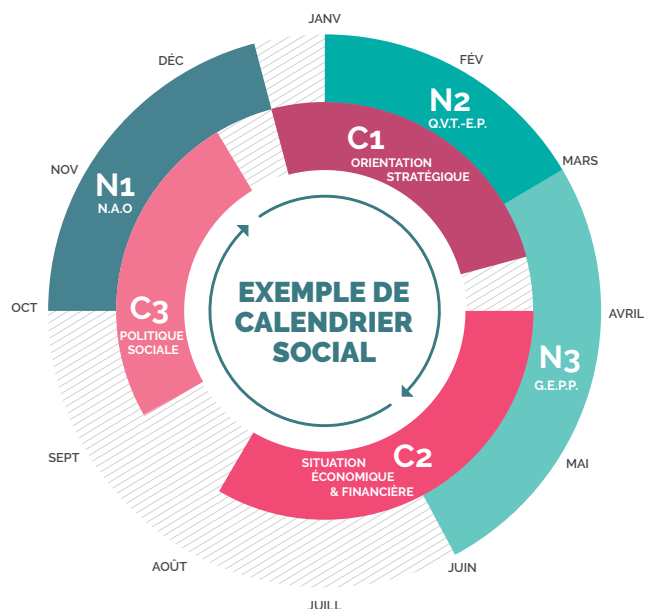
JANV

FÉV

MARS

AVRIL

MAI

JUIN

JUILL

AOÛT

SEPT

OCT

NOV

DÉC

N2
Q.V.T.-E.P.

C1
ORIENTATION STRATÉGIQUE

N1
N.A.O

C3
POLITIQUE SOCIALE

EXEMPLE DE CALENDRIER SOCIAL

N3
G.E.P.P.

C2
SITUATION ÉCONOMIQUE & FINANCIÈRE